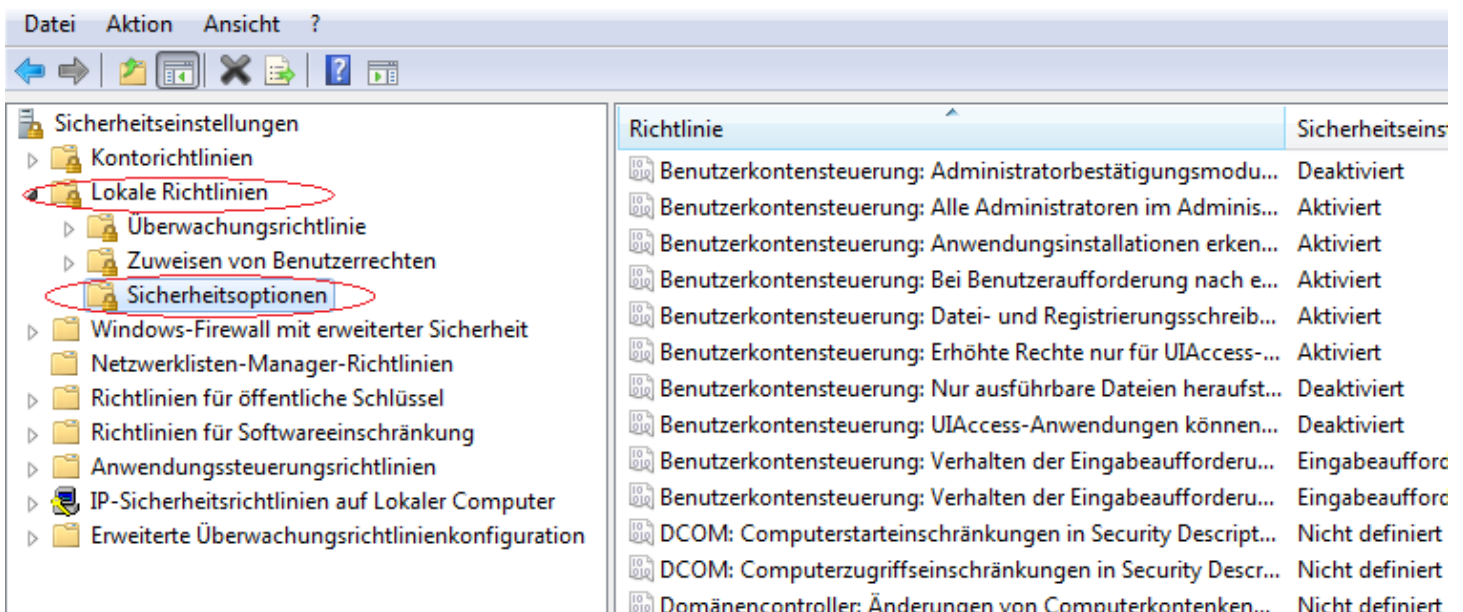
Datei Aktion Ansicht ?

Sicherheitseinstellungen
Kontorichtlinien
Lokale Richtlinien
Überwachungsrichtlinie
Zuweisen von Benutzerrechten
Sicherheitsoptionen
Windows-Firewall mit erweiterter Sicherheit
Netzwerklisten-Manager-Richtlinien
Richtlinien für öffentliche Schlüssel
Richtlinien für Softwareeinschränkung
Anwendungssteuerungsrichtlinien
IP-Sicherheitsrichtlinien auf Lokaler Computer
Erweiterte Überwachungsrichtlinienkonfiguration

| Richtlinie | Sicherheitseinst |
|---|---|
| Benutzerkontensteuerung: Administratorbestätigungsmodu... | Deaktiviert |
| Benutzerkontensteuerung: Alle Administratoren im Adminis... | Aktiviert |
| Benutzerkontensteuerung: Anwendungsinstallationen erken... | Aktiviert |
| Benutzerkontensteuerung: Bei Benutzeraufforderung nach e... | Aktiviert |
| Benutzerkontensteuerung: Datei- und Registrierungsschreib... | Aktiviert |
| Benutzerkontensteuerung: Erhöhte Rechte nur für UIAccess-... | Aktiviert |
| Benutzerkontensteuerung: Nur ausführbare Dateien heraufst... | Deaktiviert |
| Benutzerkontensteuerung: UIAccess-Anwendungen können... | Deaktiviert |
| Benutzerkontensteuerung: Verhalten der Eingabeaufforderu... | Eingabeauffor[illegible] |
| Benutzerkontensteuerung: Verhalten der Eingabeaufforderu... | Eingabeauffor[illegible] |
| DCOM: Computerstarteinschränkungen in Security Descript... | Nicht definiert |
| DCOM: Computerzugriffseinschränkungen in Security Descr... | Nicht definiert |
| Domänencontroller: Änderungen von Computerkontenken... | Nicht definiert |